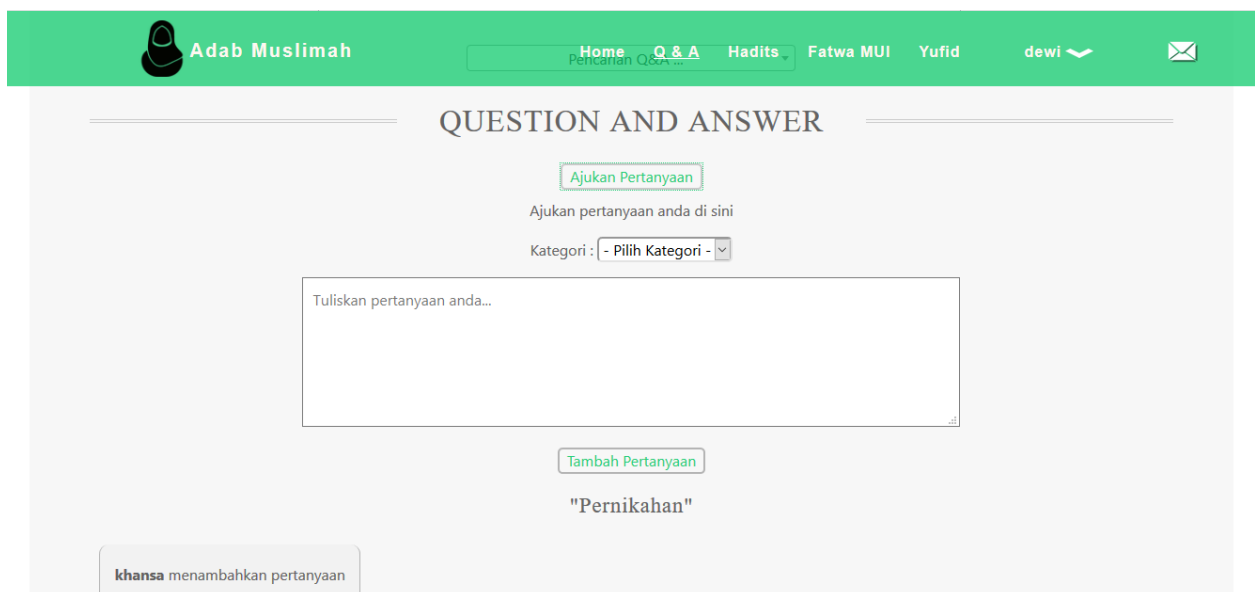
Adab Muslimah

Pencarian Q&A ...

Home Q & A Hadits Fatwa MUI Yufid dewi

QUESTION AND ANSWER

Ajukan Pertanyaan

Ajukan pertanyaan anda di sini

Kategori : - Pilih Kategori -

Tuliskan pertanyaan anda...

Tambah Pertanyaan

"Pernikahan"

khansa menambahkan pertanyaan